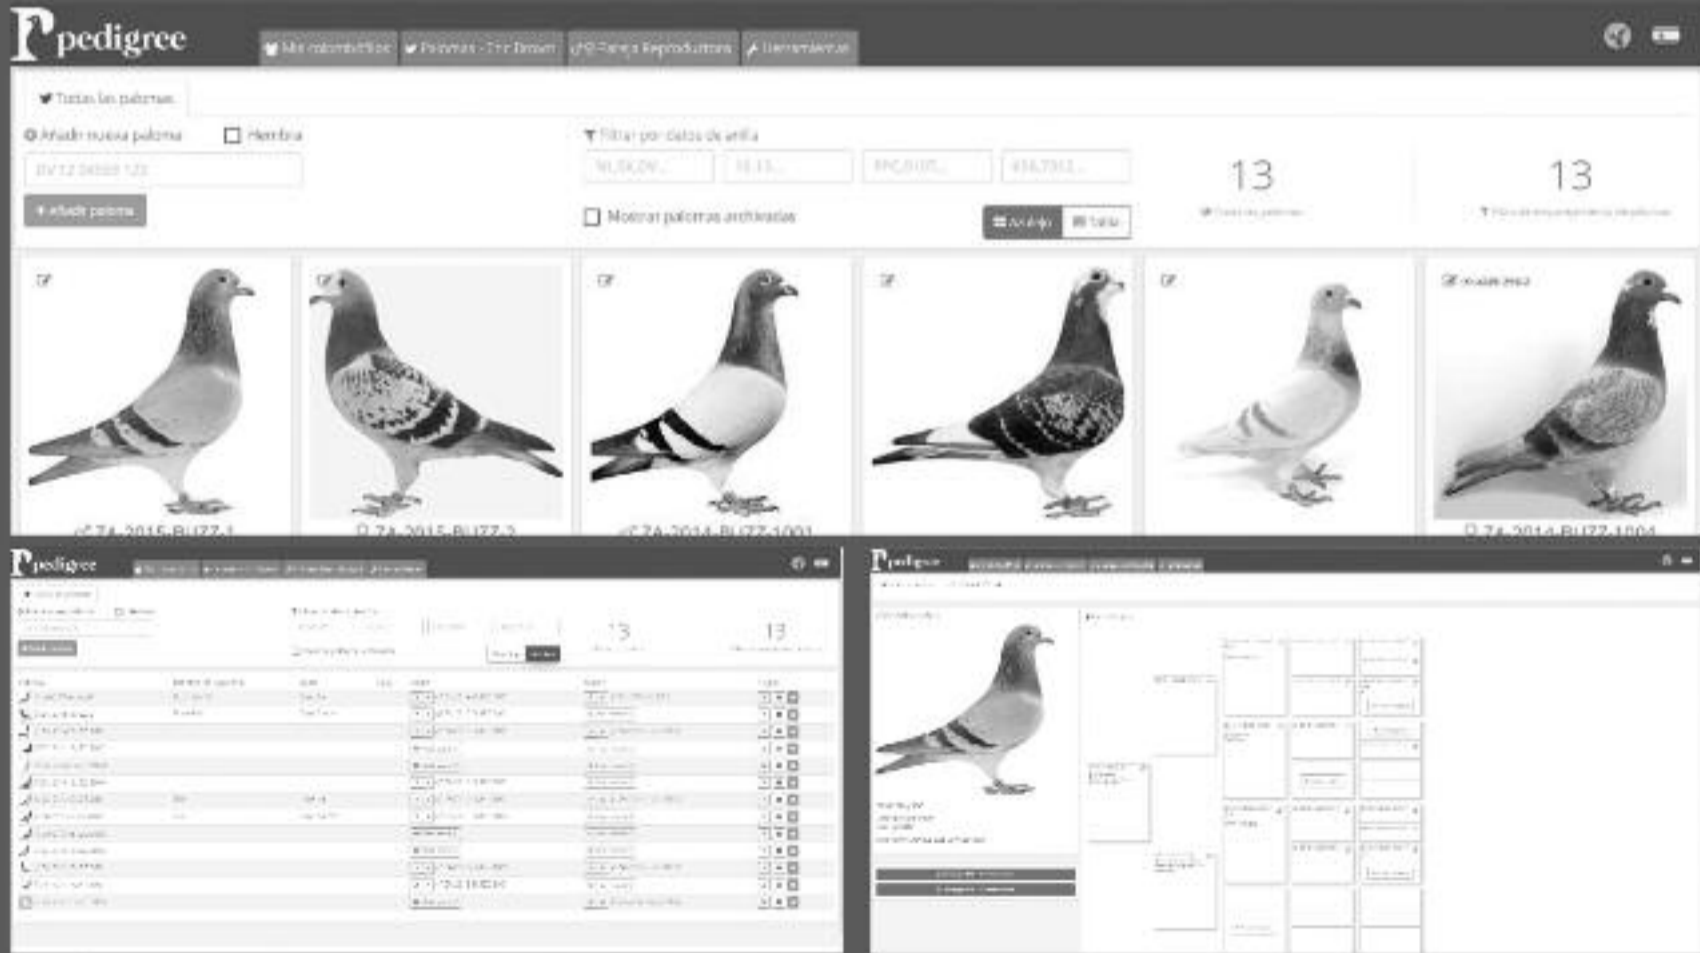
pedigree

Mis colombófilos | Palomas - The Dream | Pareja Reproductora | Herramientas

Todas las palomas

Añadir nueva paloma
Hembra
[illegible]
+ Añadir paloma

Filtrar por datos de anilla
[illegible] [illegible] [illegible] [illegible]

Mostrar palomas archivadas

Anexo | Tabla

13
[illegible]

13
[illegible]

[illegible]

ZA-2015-BUZZ-1
ZA-2015-BUZZ-2
ZA-2014-BUZZ-1001
ZA-2014-BUZZ-1004

pedigree

13
13

pedigree